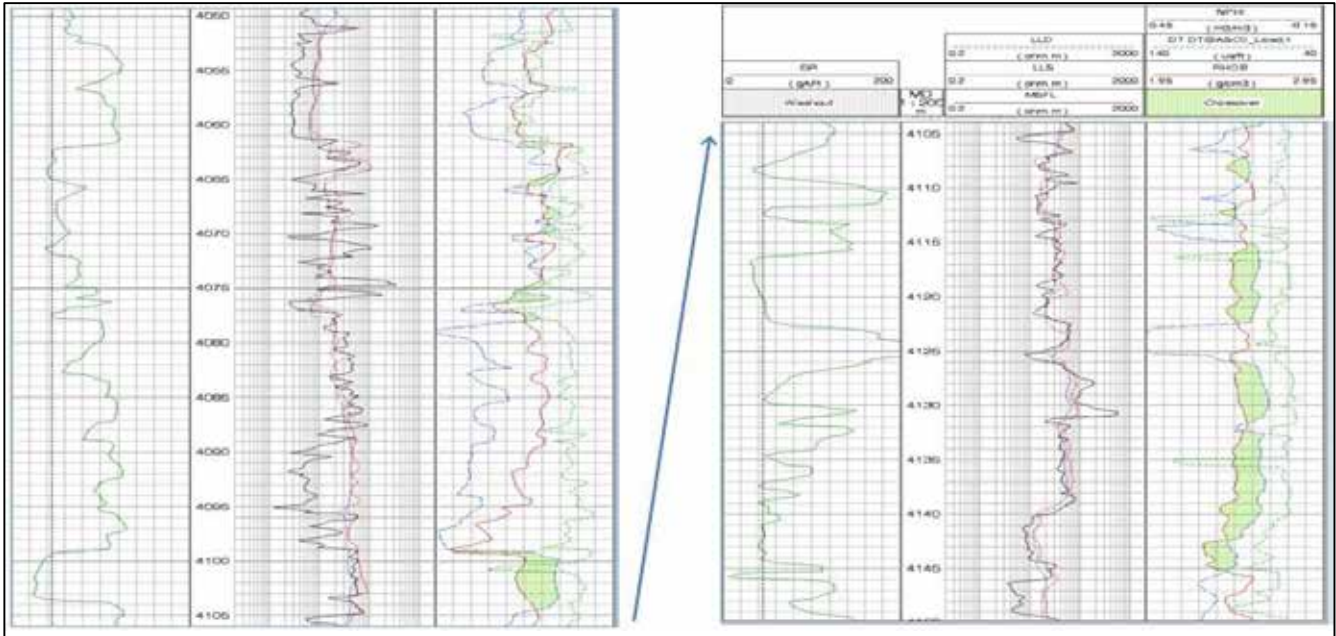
4050
4055
4060
4065
4070
4075
4080
4085
4090
4095
4100
4105

GR
0 (gAPI) 200
Washout

MD
1:200
m

LLD
0.2 (ohm.m) 2000
LLS
0.2 (ohm.m) 2000
MSFL
0.2 (ohm.m) 2000

NPHI
0.45 (m3/m3) -0.15
DT DTBASCO_Load.1
140 (us/ft) 40
RHOB
1.95 (g/cm3) 2.95
Crossover

4105
4110
4115
4120
4125
4130
4135
4140
4145